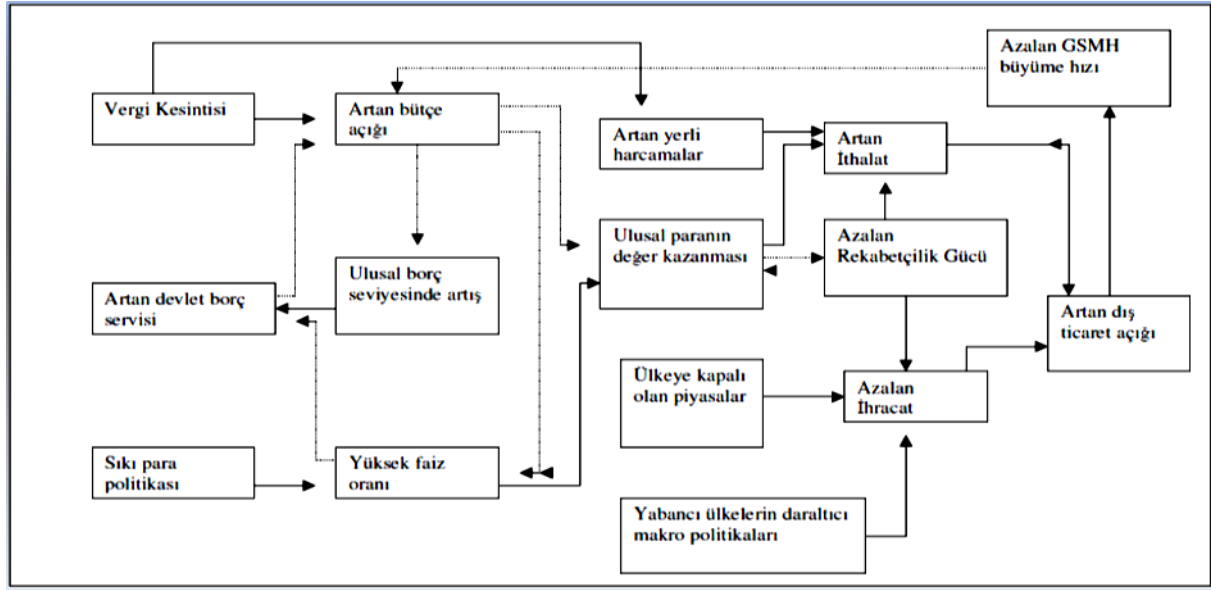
Azalan GSMH büyüme hızı

Vergi Kesintisi

Artan bütçe açığı

Artan yerli harcamalar

Artan İthalat

Ulusal paranın değer kazanması

Azalan Rekabetçilik Gücü

Ulusal borç seviyesinde artış

Artan devlet borç servisi

Artan dış ticaret açığı

Ülkeye kapalı olan piyasalar

Azalan İhracat

Sıkı para politikası

Yüksek faiz oranı

Yabancı ülkelerin daraltıcı makro politikaları